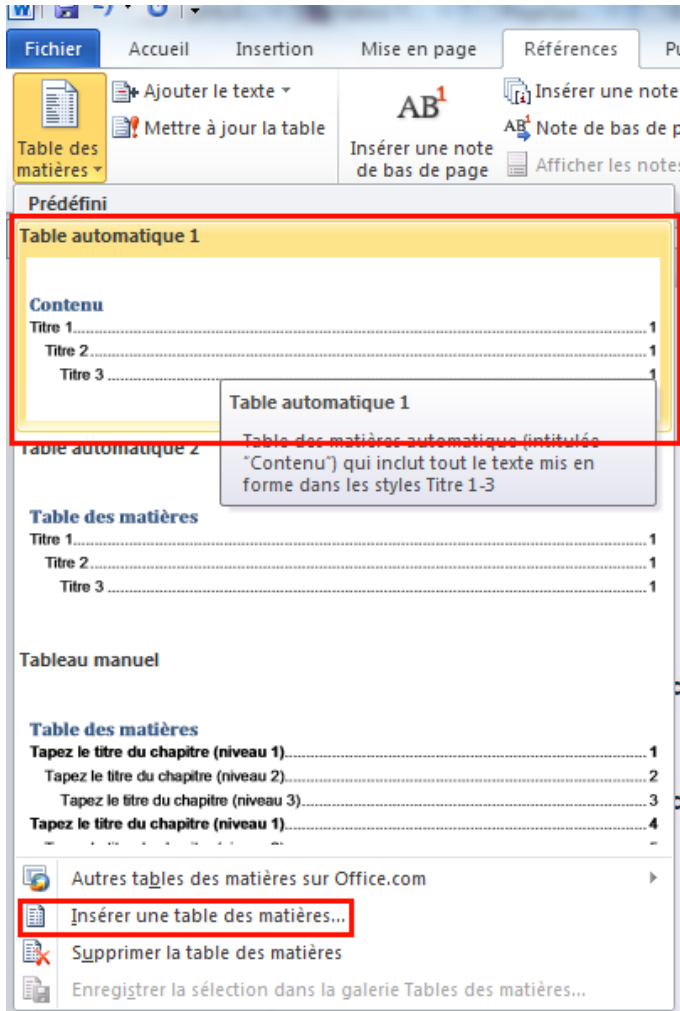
Fichier Accueil Insertion Mise en page Références Pu

Table des matières

Ajouter le texte

Mettre à jour la table

$AB^1$

Insérer une note de bas de page

Insérer une note

Note de bas de p

Afficher les notes

Prédéfini

Table automatique 1

Contenu

Titre 1......1

Titre 2......1

Titre 3......1

Table automatique 1

Table des matières automatique (intitulée "Contenu") qui inclut tout le texte mis en forme dans les styles Titre 1-3

Table automatique 2

Table des matières

Titre 1......1

Titre 2......1

Titre 3......1

Tableau manuel

Table des matières

Tapez le titre du chapitre (niveau 1)......1

Tapez le titre du chapitre (niveau 2)......2

Tapez le titre du chapitre (niveau 3)......3

Tapez le titre du chapitre (niveau 1)......4

Autres tables des matières sur Office.com

Insérer une table des matières...

Supprimer la table des matières

Enregistrer la sélection dans la galerie Tables des matières...